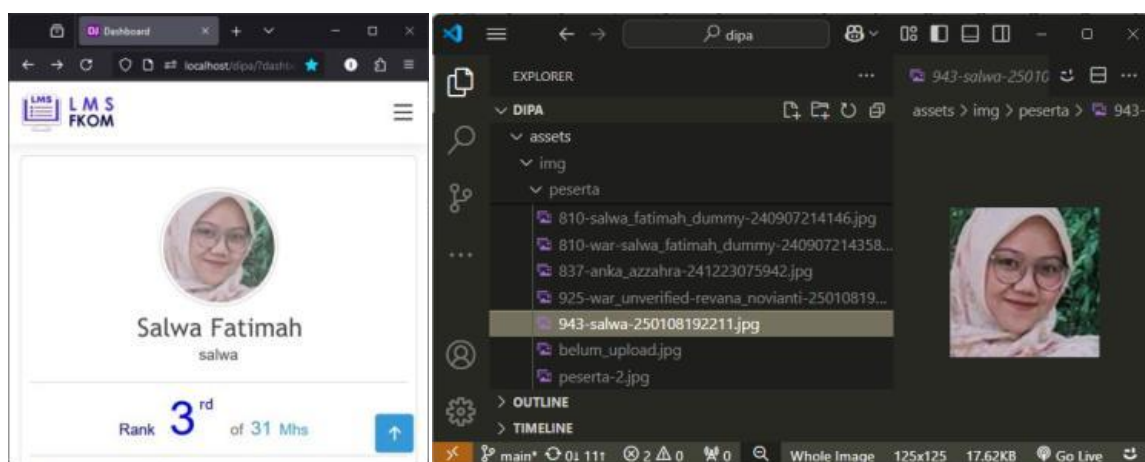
DI Dashboard
localhost/dipa/?dash

LMS
L M S
FKOM

Salwa Fatimah
salwa

Rank $3^{rd}$ of 31 Mhs

dipa

EXPLORER
DIPA
assets
img
peserta
810-salwa_fatimah_dummy-240907214146.jpg
810-war-salwa_fatimah_dummy-240907214358...
837-anka_azzahra-241223075942.jpg
925-war_unverified-revana_novianti-25010819...
943-salwa-250108192211.jpg
belum_upload.jpg
peserta-2.jpg
OUTLINE
TIMELINE

943-salwa-25010
assets > img > peserta > 943-

main* 0↓ 11↑ ⊗ 2 ⚠ 0 0 Whole Image 125x125 17.62KB Go Live